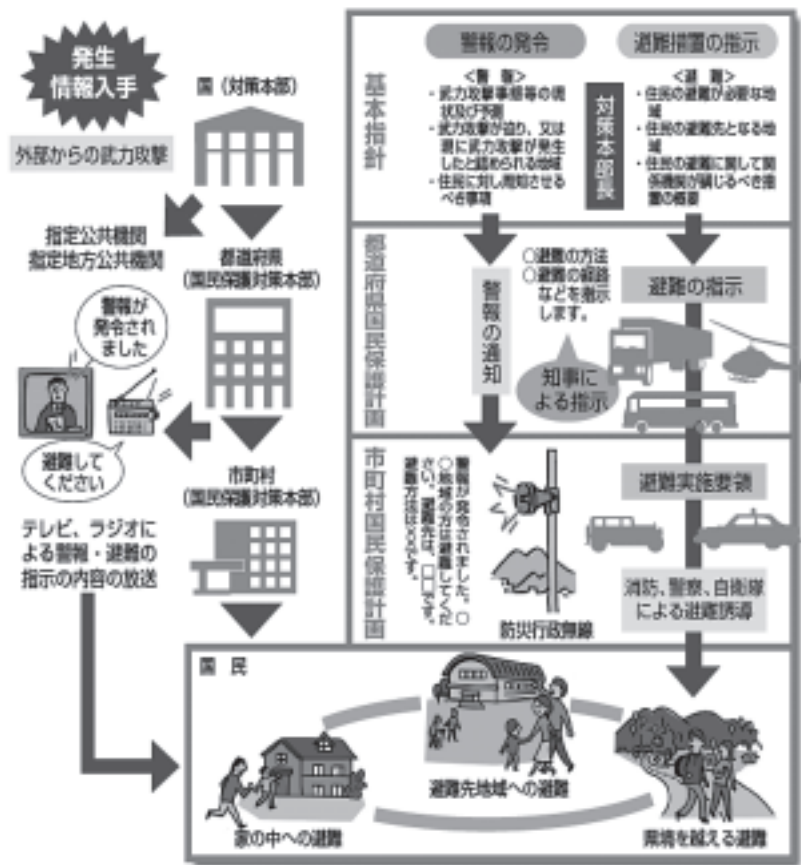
発生
情報入手

外部からの武力攻撃

国（対策本部）

指定公共機関
指定地方公共機関

都道府県
（国民保護対策本部）

警報が発令されました

避難してください

テレビ、ラジオによる警報・避難の指示の内容の放送

市町村
（国民保護対策本部）

基本指針

警報の発令

＜警報＞
・武力攻撃事態等の現状及び予測
・武力攻撃が迫り、又は現に武力攻撃が発生したと認められる地域
・住民に対し周知させるべき事項

対策本部長

避難措置の指示

＜避難＞
・住民の避難が必要な地域
・住民の避難先となる地域
・住民の避難に関して関係機関が講じるべき措置の概要

都道府県国民保護計画

警報の通知

○避難の方法
○避難の経路
などを指示します。

知事による指示

避難の指示

市町村国民保護計画

警報が発令されました。○○地域の方は避難してください。避難先は、□□です。避難方法は○○です。

防災行政無線

避難実施要領

消防、警察、自衛隊による避難誘導

国民

家の中への避難

避難先地域への避難

県境を越える避難